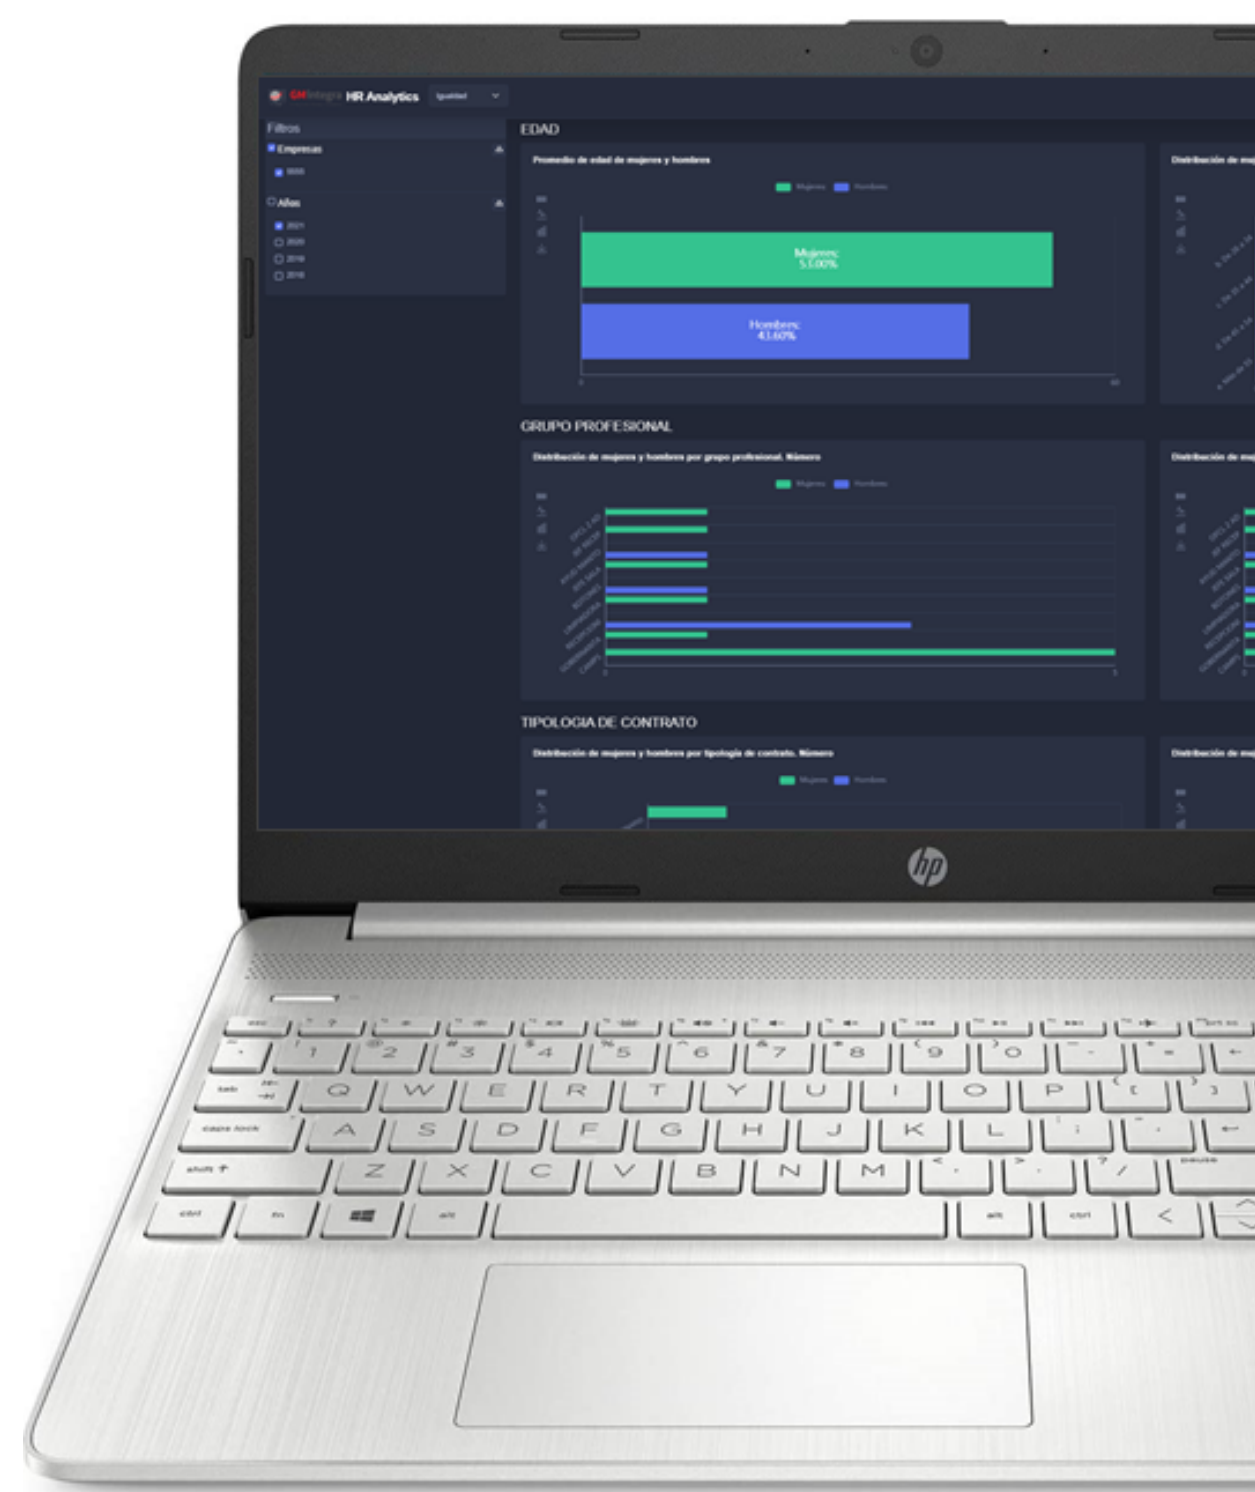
HR Analytics Igualdad

Filtros

Empresas

Años

2021
2020
2019
2018

EDAD

Promedio de edad de mujeres y hombres

Mujeres Hombres

Mujeres: 53.00%

Hombres: 43.60%

Distribución de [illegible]

GRUPO PROFESIONAL

Distribución de mujeres y hombres por grupo profesional. Número

Mujeres Hombres

Distribución de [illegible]

TIPOLOGIA DE CONTRATO

Distribución de mujeres y hombres por tipología de contrato. Número

Mujeres Hombres

Distribución de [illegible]

hp

esc
1 2 3 4 5 6 7 8 9 0
tab Q W E R T Y U I O P
caps lock A S D F G H J K L
shift Z X C V B N M
pause
ctrl fn alt alt ctrl